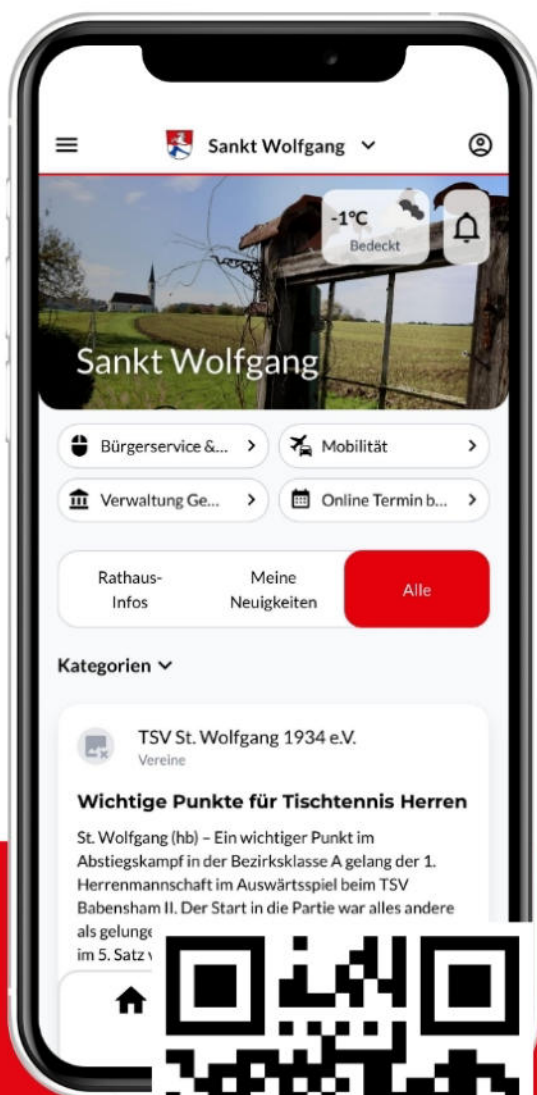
Sankt Wolfgang

-1°C
Bedeckt

Sankt Wolfgang

Bürgerservice &...

Mobilität

Verwaltung Ge...

Online Termin b...

Rathaus-Infos

Meine Neuigkeiten

Alle

Kategorien

TSV St. Wolfgang 1934 e.V.
Vereine

Wichtige Punkte für Tischtennis Herren

St. Wolfgang (hb) – Ein wichtiger Punkt im Abstiegskampf in der Bezirksklasse A gelang der 1. Herrenmannschaft im Auswärtsspiel beim TSV Babensham II. Der Start in die Partie war alles andere als gelunge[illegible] im 5. Satz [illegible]